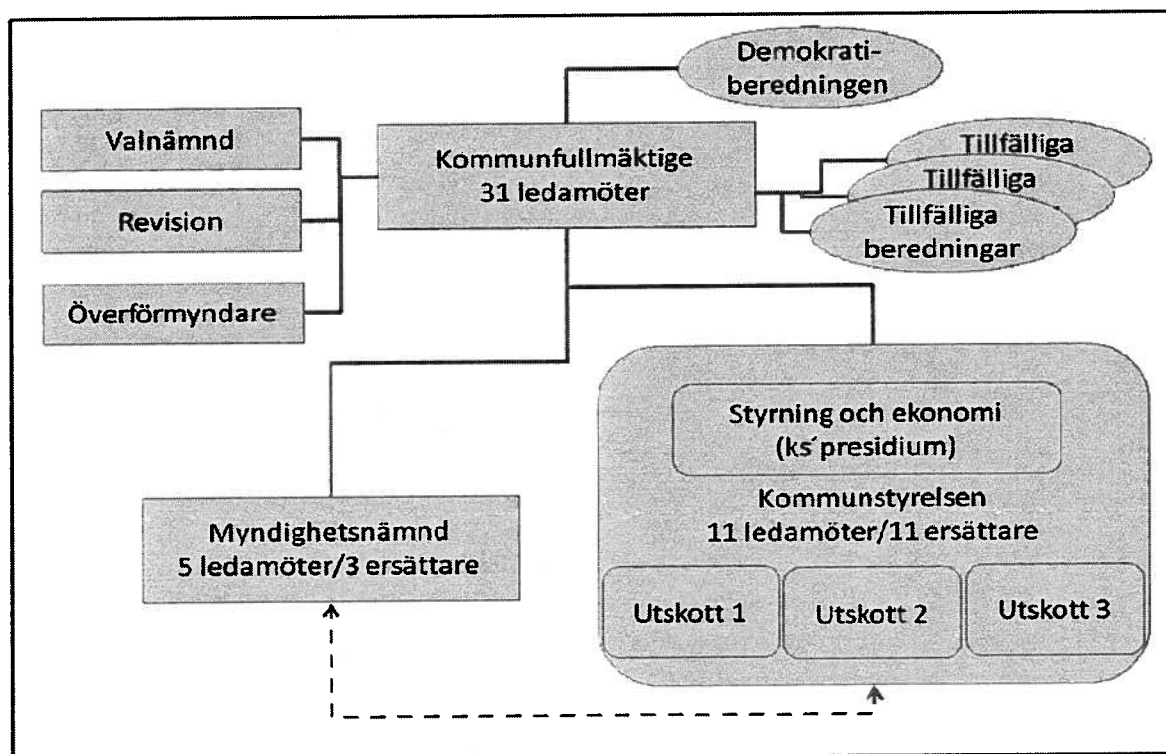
Demokratiberedningen

Valnämnd

Revision

Överförmyndare

Kommunfullmäktige
31 ledamöter

Tillfälliga

Tillfälliga

Tillfälliga beredningar

Styrning och ekonomi
(ks´presidium)

Kommunstyrelsen
11 ledamöter/11 ersättare

Myndighetsnämnd
5 ledamöter/3 ersättare

Utskott 1

Utskott 2

Utskott 3